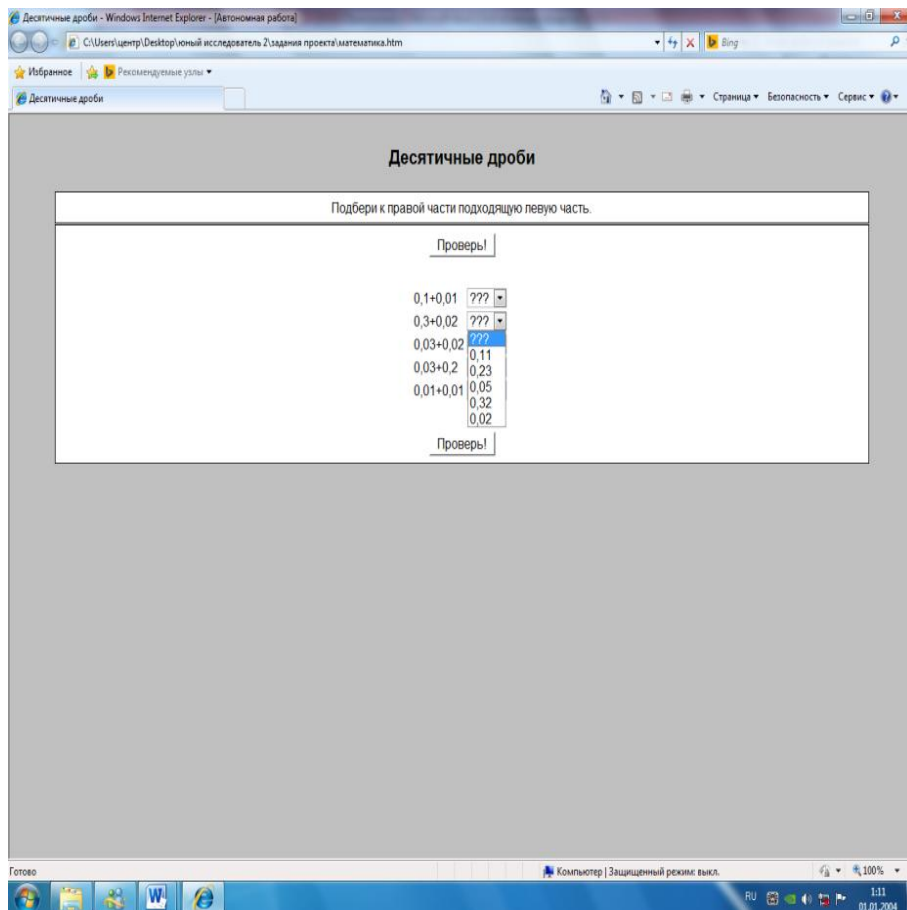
Десятичные дроби - Windows Internet Explorer - [Автономная работа]

C:\Users\центр\Desktop\юный исследователь 2\задания проекта\математика.htm

Bing

Избранное | Рекомендуемые узлы ▾

Десятичные дроби

Страница ▾ Безопасность ▾ Сервис ▾

Десятичные дроби

Подбери к правой части подходящую левую часть.

Проверь!

0,1+0,01 ???

0,3+0,02 ???

0,03+0,02

0,03+0,2

0,01+0,01

???
0,11
0,23
0,05
0,32
0,02

Проверь!

Готово

Компьютер | Защищенный режим: выкл.

100%

RU

1:11
01.01.2004